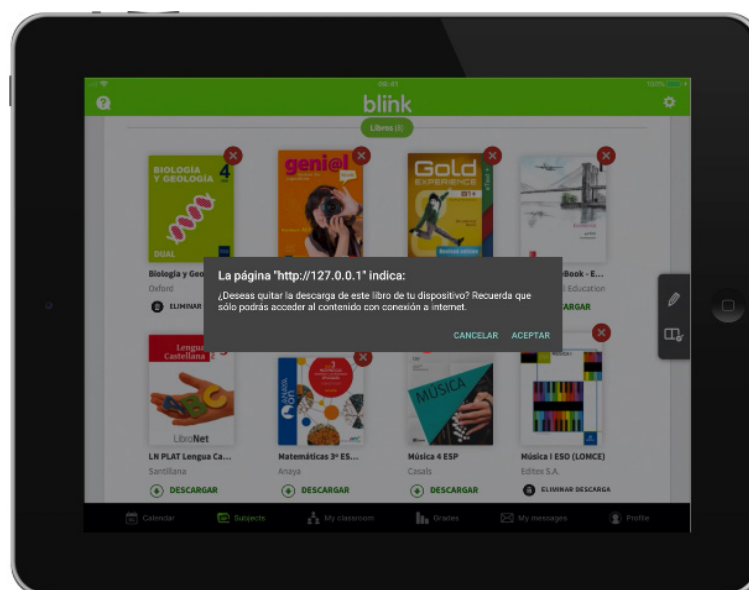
09:41

100%

blink

Libros (8)

BIOLOGÍA Y GEOLOGÍA 4

DUAL

geni@l

Gold EXPERIENCE

Biología y Geo

Oxford

ELIMINAR

...Book - E...

...Education

...ARGAR

La página "http://127.0.0.1" indica:

¿Deseas quitar la descarga de este libro de tu dispositivo? Recuerda que sólo podrás acceder al contenido con conexión a internet.

CANCELAR ACEPTAR

Lengua Castellana

LibroNet

MÚSICA

LN PLAT Lengua Ca...

Santillana

DESCARGAR

Matemáticas 3º ES...

Anaya

DESCARGAR

Música 4 ESP

Casals

DESCARGAR

Música I ESO (LOMCE)

Editex S.A.

ELIMINAR DESCARGA

Calendar

Subjects

My classroom

Grades

My messages

Profile